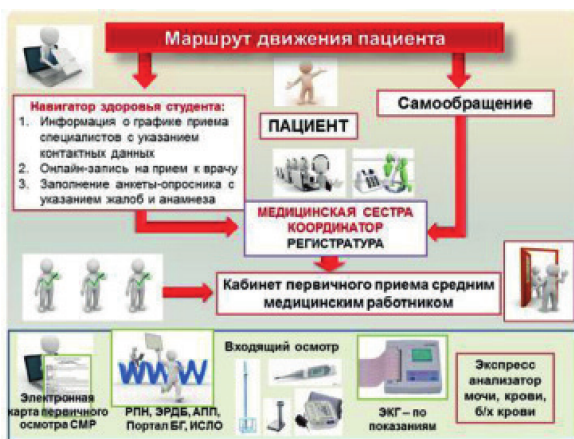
Маршрут движения пациента

Навигатор здоровья студента:
1. Информация о графике приема специалистов с указанием контактных данных
2. Онлайн-запись на прием к врачу
3. Заполнение анкеты-опросника с указанием жалоб и анамнеза

ПАЦИЕНТ

Самообращение

МЕДИЦИНСКАЯ СЕСТРА КООРДИНАТОР
РЕГИСТРАТУРА

Кабинет первичного приема средним медицинским работником

Электронная карта первичного осмотра СМР

WWW

РПН, ЭРДБ, АПП, Портал БГ, ИСЛО

Входящий осмотр

ЭКГ – по показаниям

Экспресс анализатор мочи, крови, б/х крови